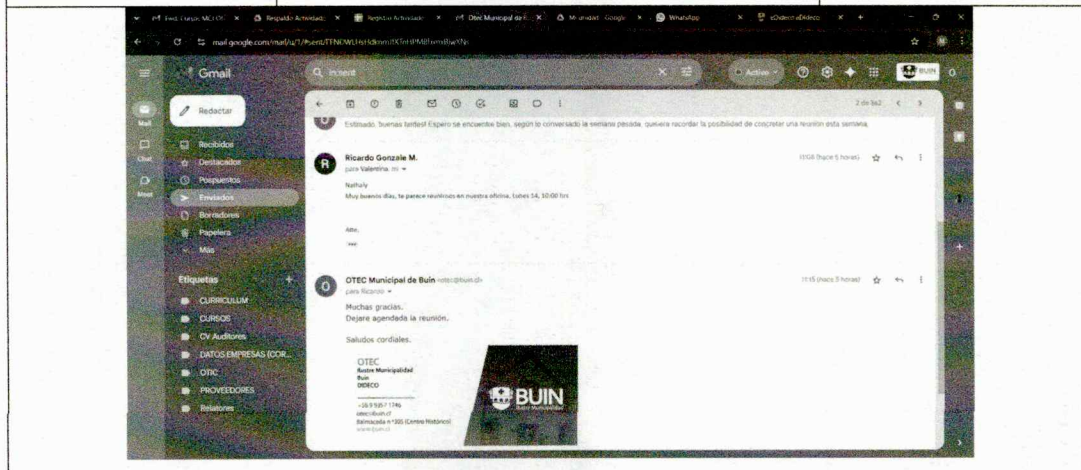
Fwd: Cursos MCI OT | Respaldo Actividad | Registro Actividad | Otec Municipal de B | Mi unidad - Google | WhatsApp | sOdenesDideco

mail.google.com/mail/u/1/#sent/FFNLWLHsHdknmiJfXhHPMlBxmBjwXN

Gmail

Q in:sent

Activo

BUIN

Mail
Chat
Meet

Redactar

Recibidos
Destacados
Pospuestos
Enviados
Borradores
Papelera
Más

Etiquetas
CURRICULUM
CURSOS
CV Auditores
DATOS EMPRESAS (COR...
OTIC
PROVEEDORES
Relatores

2 de 162

Estimado, buenas tardes! Espero se encuentre bien, según lo conversado la semana pasada, quisiera recordar la posibilidad de concretar una reunión esta semana.

Ricardo Gonzale M.
para Valentina, mí
11:08 (hace 5 horas)

Nathaly
Muy buenos días, te parece reunirnos en nuestra oficina, lunes 14, 10:00 hrs

Atte,

OTEC Municipal de Buin <otec@buin.cl>
para Ricardo
11:15 (hace 5 horas)

Muchas gracias.
Dejare agendada la reunión.

Saludos cordiales.

OTEC
Ilustre Municipalidad
Buin
DIDECO

+56 9 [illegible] 1746
otec@buin.cl
Balmaceda n°305 (Centro Histórico)
www.buin.cl

BUIN
Ilustre Municipalidad